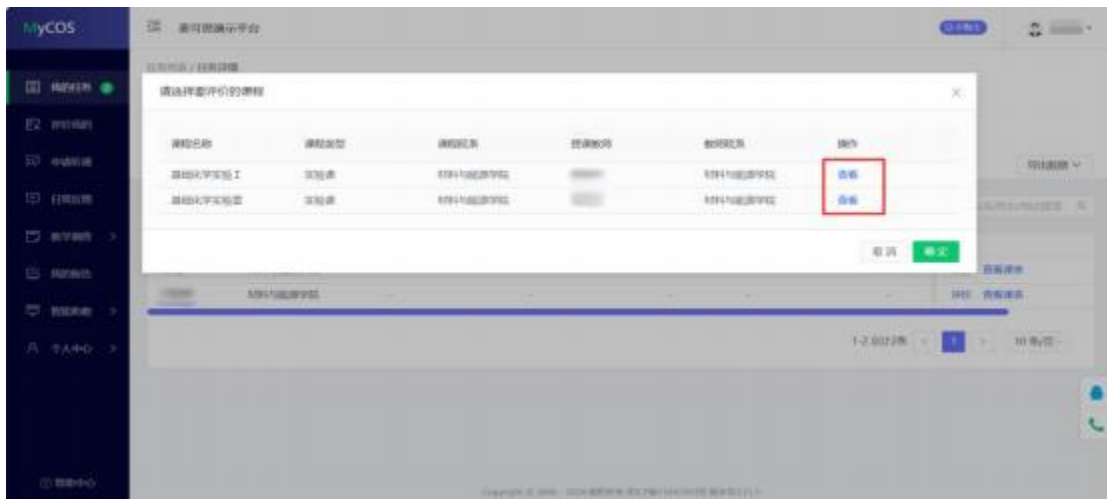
MyCOS

教学质量评价平台

我的任务

评价结果

请选择要评价的课程

| 课程名称 | 课程类型 | 课程院系 | 授课教师 | 教师院系 | 操作 |
|---|---|---|---|---|---|
| 基础化学实验Ⅰ | 实验课 | 材料与能源学院 | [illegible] | 材料与能源学院 | 查看 |
| 基础化学实验Ⅱ | 实验课 | 材料与能源学院 | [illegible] | 材料与能源学院 | 查看 |

取消 确定

导出数据

材料与能源学院

查看课表

评价 查看课表

1-2 共2条

1

10 条/页

个人中心

帮助中心

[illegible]